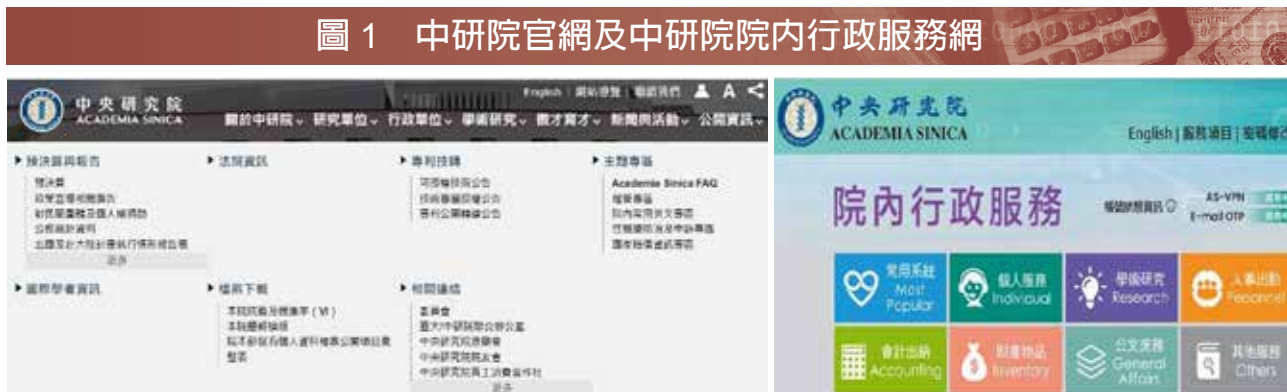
圖 1　中研院官網及中研院院內行政服務網

中央研究院
ACADEMIA SINICA

English | 網站導覽 | 聯絡我們

關於中研院 研究單位 行政單位 學術研究 攬才育才 新聞與活動 公開資訊

▸ 預決算與報告
預決算
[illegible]
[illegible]
公務統計資料
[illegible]
更多

▸ 法規資訊

▸ 專利技轉
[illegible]
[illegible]
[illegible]

▸ 主題專區
Academia Sinica FAQ
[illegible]
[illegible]
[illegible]
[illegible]

▸ 國際學者資訊

▸ 檔案下載
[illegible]
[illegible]
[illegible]
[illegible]

▸ 相關連結
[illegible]
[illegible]
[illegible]
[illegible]
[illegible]
更多

中央研究院
ACADEMIA SINICA
English | 服務項目 | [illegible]

院內行政服務

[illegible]
AS-VPN
E-mail OTP

常用系統 Most Popular
個人服務 Individual
學術研究 Research
人事出勤 Personnel
會計出納 Accounting
財產物品 Inventory
公文庶務 General Affairs
其他服務 Others